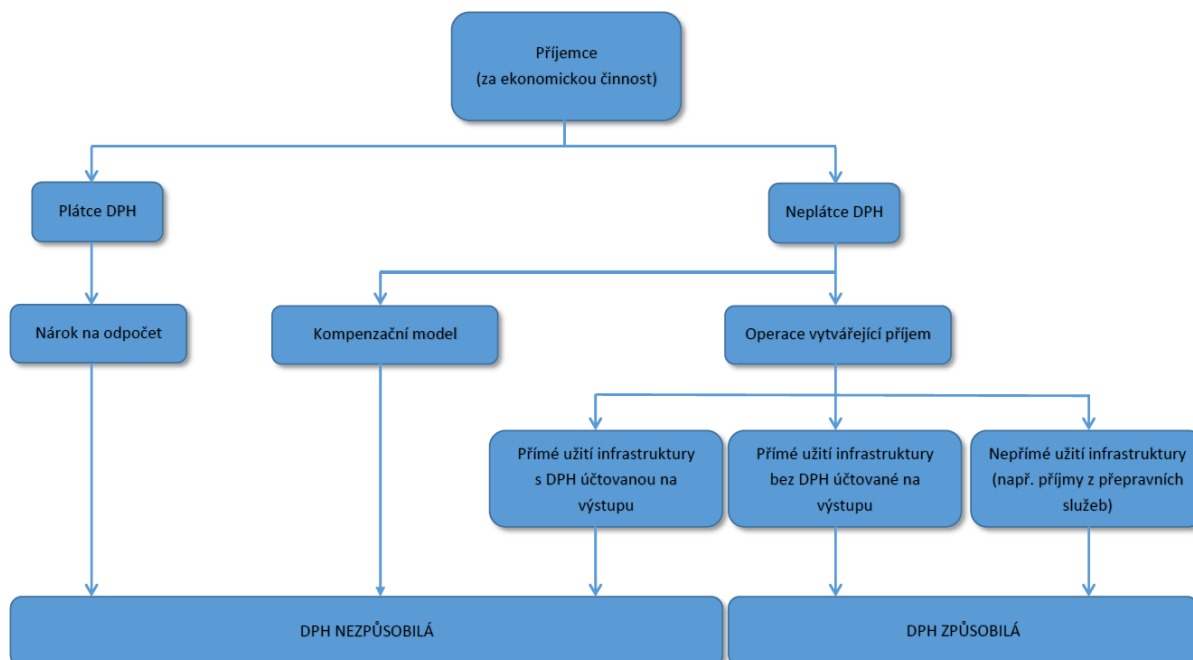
Příjemce
(za ekonomickou činnost)

Plátce DPH

Neplátce DPH

Nárok na odpočet

Kompenzační model

Operace vytvářející příjem

Přímé užití infrastruktury s DPH účtovanou na výstupu

Přímé užití infrastruktury bez DPH účtované na výstupu

Nepřímé užití infrastruktury (např. příjmy z přepravních služeb)

DPH NEZPŮSOBILÁ

DPH ZPŮSOBILÁ